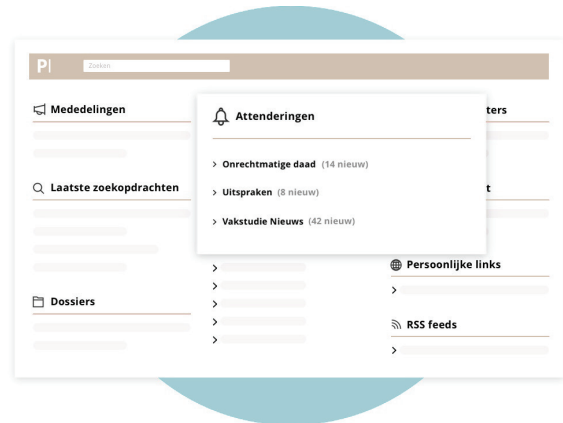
P|

Zoeken

Mededelingen

Laatste zoekopdrachten

Dossiers

Attenderingen

> Onrechtmatige daad (14 nieuw)

> Uitspraken (8 nieuw)

> Vakstudie Nieuws (42 nieuw)

>
>
>
>
>

ters

t

Persoonlijke links

>

RSS feeds

>